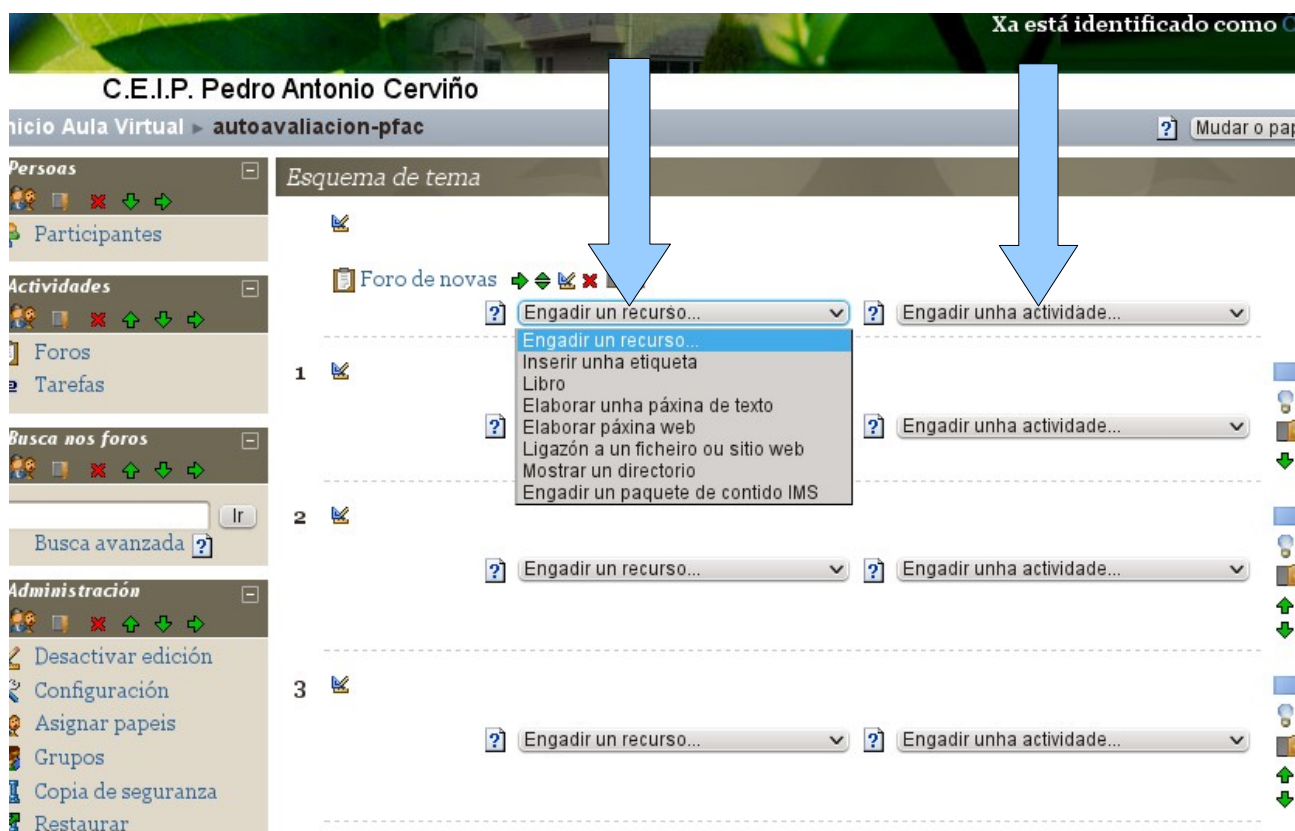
Xa está identificado como

C.E.I.P. Pedro Antonio Cerviño

nicio Aula Virtual ▸ autoavaliacion-pfac

Mudar o pap

Persoas

Participantes

Actividades

Foros

Tarefas

Busca nos foros

Ir

Busca avanzada

Administración

Desactivar edición

Configuración

Asignar papeis

Grupos

Copia de seguranza

Restaurar

Esquema de tema

Foro de novas

Engadir un recurso...

Engadir unha actividade...

Engadir un recurso...
Inserir unha etiqueta
Libro
Elaborar unha páxina de texto
Elaborar páxina web
Ligazón a un ficheiro ou sitio web
Mostrar un directorio
Engadir un paquete de contido IMS

1

Engadir unha actividade...

2

Engadir un recurso...

Engadir unha actividade...

3

Engadir un recurso...

Engadir unha actividade...